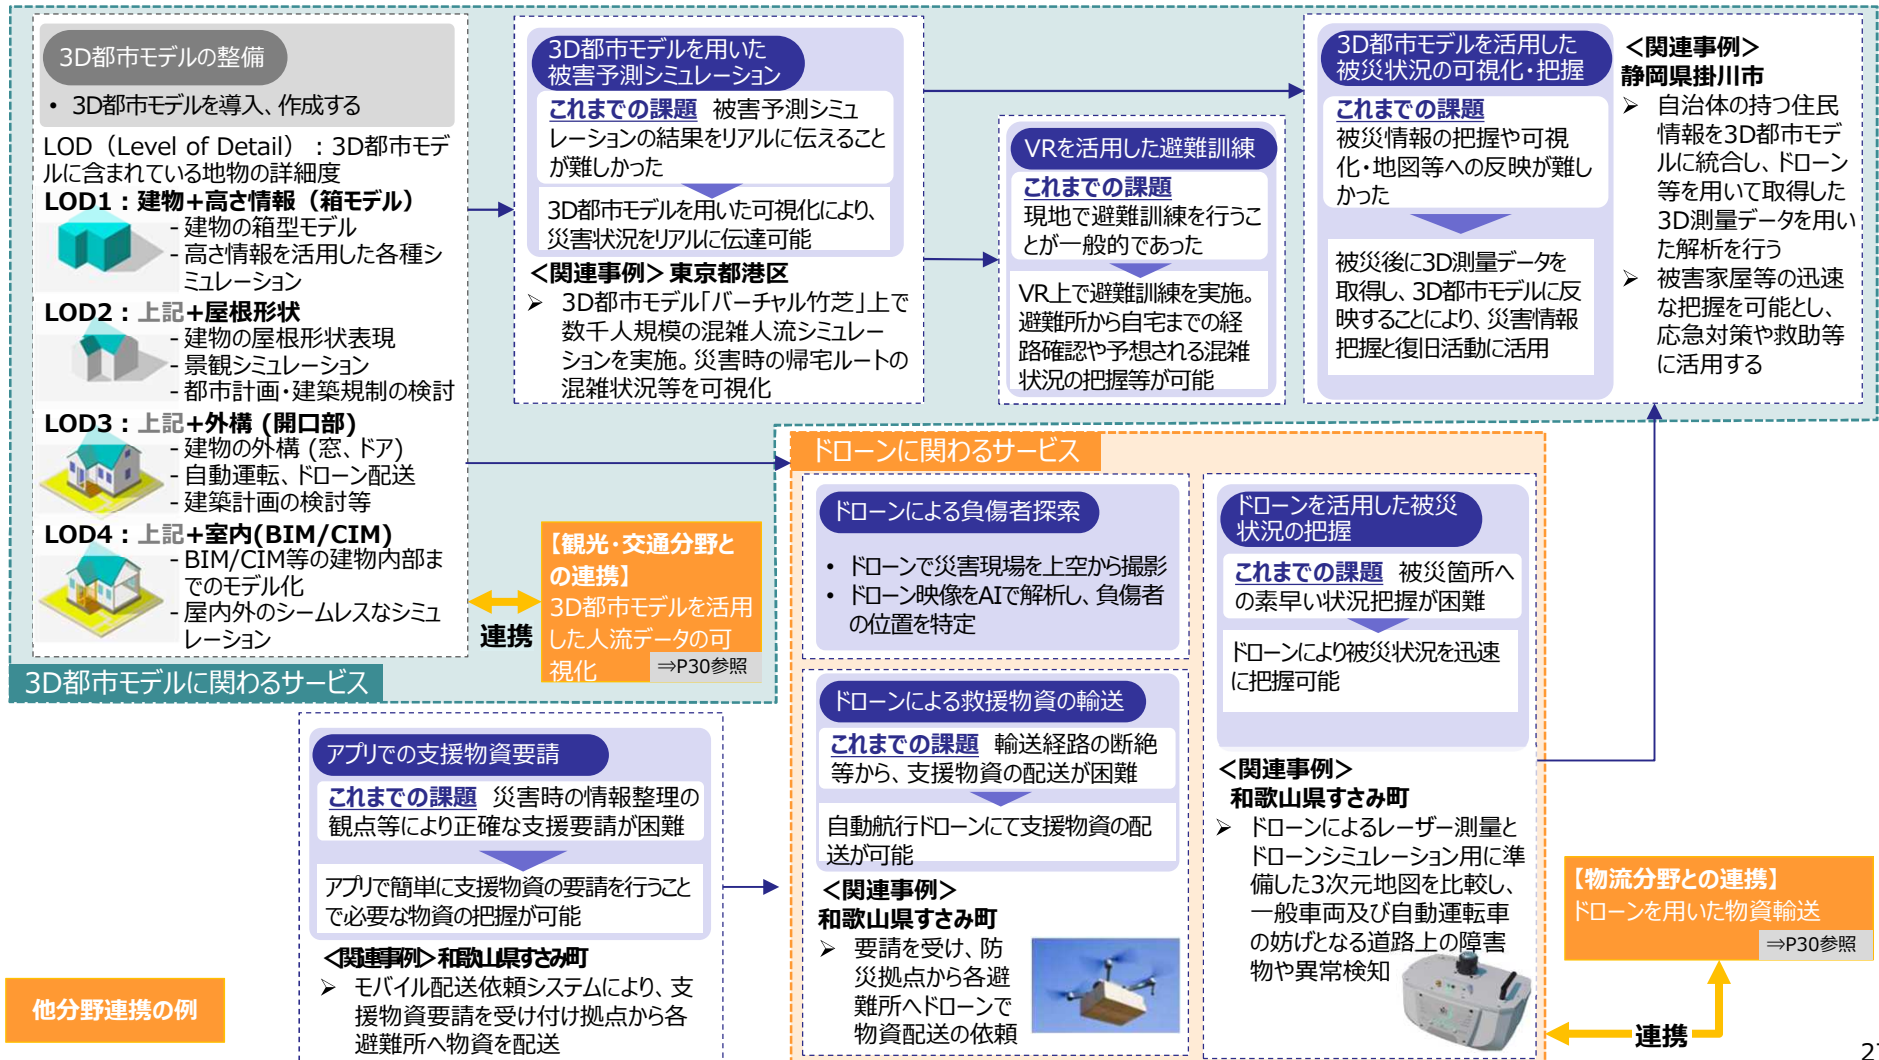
3D都市モデルの整備

• 3D都市モデルを導入、作成する

LOD（Level of Detail）：3D都市モデルに含まれている地物の詳細度

LOD1：建物+高さ情報（箱モデル）
- 建物の箱型モデル
- 高さ情報を活用した各種シミュレーション

LOD2：上記+屋根形状
- 建物の屋根形状表現
- 景観シミュレーション
- 都市計画・建築規制の検討

LOD3：上記+外構（開口部）
- 建物の外構（窓、ドア）
- 自動運転、ドローン配送
- 建築計画の検討等

LOD4：上記+室内(BIM/CIM)
- BIM/CIM等の建物内部までのモデル化
- 屋内外のシームレスなシミュレーション

3D都市モデルに関わるサービス

3D都市モデルを用いた被害予測シミュレーション

これまでの課題 被害予測シミュレーションの結果をリアルに伝えることが難しかった

3D都市モデルを用いた可視化により、災害状況をリアルに伝達可能

＜関連事例＞東京都港区
➢ 3D都市モデル「バーチャル竹芝」上で数千人規模の混雑人流シミュレーションを実施。災害時の帰宅ルートの混雑状況等を可視化

VRを活用した避難訓練

これまでの課題
現地で避難訓練を行うことが一般的であった

VR上で避難訓練を実施。避難所から自宅までの経路確認や予想される混雑状況の把握等が可能

3D都市モデルを活用した被災状況の可視化・把握

これまでの課題
被災情報の把握や可視化・地図等への反映が難しかった

被災後に3D測量データを取得し、3D都市モデルに反映することにより、災害情報把握と復旧活動に活用

＜関連事例＞
静岡県掛川市
➢ 自治体の持つ住民情報を3D都市モデルに統合し、ドローン等を用いて取得した3D測量データを用いた解析を行う
➢ 被害家屋等の迅速な把握を可能とし、応急対策や救助等に活用する

【観光・交通分野との連携】
3D都市モデルを活用した人流データの可視化
⇒P30参照

連携

ドローンに関わるサービス

ドローンによる負傷者探索

• ドローンで災害現場を上空から撮影
• ドローン映像をAIで解析し、負傷者の位置を特定

ドローンによる救援物資の輸送

これまでの課題 輸送経路の断絶等から、支援物資の配送が困難

自動航行ドローンにて支援物資の配送が可能

＜関連事例＞
和歌山県すさみ町
➢ 要請を受け、防災拠点から各避難所へドローンで物資配送の依頼

ドローンを活用した被災状況の把握

これまでの課題 被災箇所への素早い状況把握が困難

ドローンにより被災状況を迅速に把握可能

＜関連事例＞
和歌山県すさみ町
➢ ドローンによるレーザー測量とドローンシミュレーション用に準備した3次元地図を比較し、一般車両及び自動運転車の妨げとなる道路上の障害物や異常検知

アプリでの支援物資要請

これまでの課題 災害時の情報整理の観点等により正確な支援要請が困難

アプリで簡単に支援物資の要請を行うことで必要な物資の把握が可能

＜関連事例＞和歌山県すさみ町
➢ モバイル配送依頼システムにより、支援物資要請を受け付け拠点から各避難所へ物資を配送

【物流分野との連携】
ドローンを用いた物資輸送
⇒P30参照

連携

他分野連携の例

2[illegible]